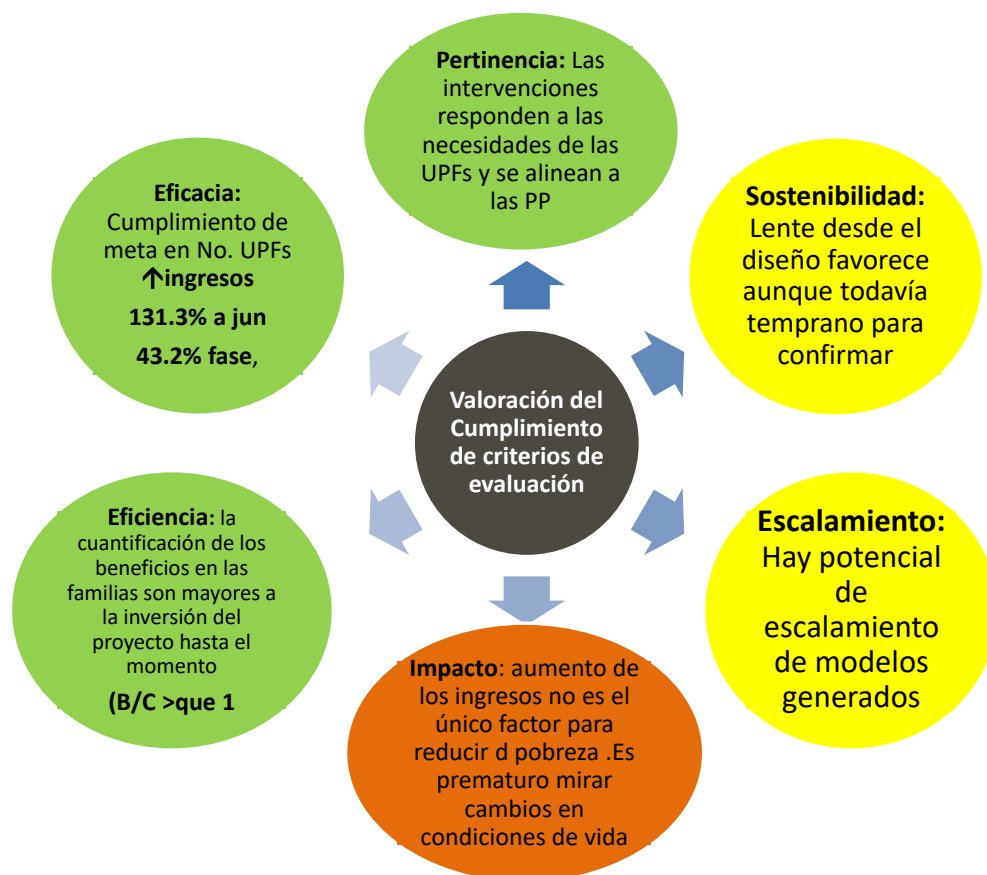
Pertinencia: Las intervenciones responden a las necesidades de las UPFs y se alinean a las PP

Sostenibilidad: Lente desde el diseño favorece aunque todavía temprano para confirmar

Escalamiento: Hay potencial de escalamiento de modelos generados

Impacto: aumento de los ingresos no es el único factor para reducir d pobreza .Es prematuro mirar cambios en condiciones de vida

Eficiencia: la cuantificación de los beneficios en las familias son mayores a la inversión del proyecto hasta el momento

(B/C >que 1

Eficacia: Cumplimiento de meta en No. UPFs

↑ingresos

131.3% a jun

43.2% fase,

Valoración del Cumplimiento de criterios de evaluación